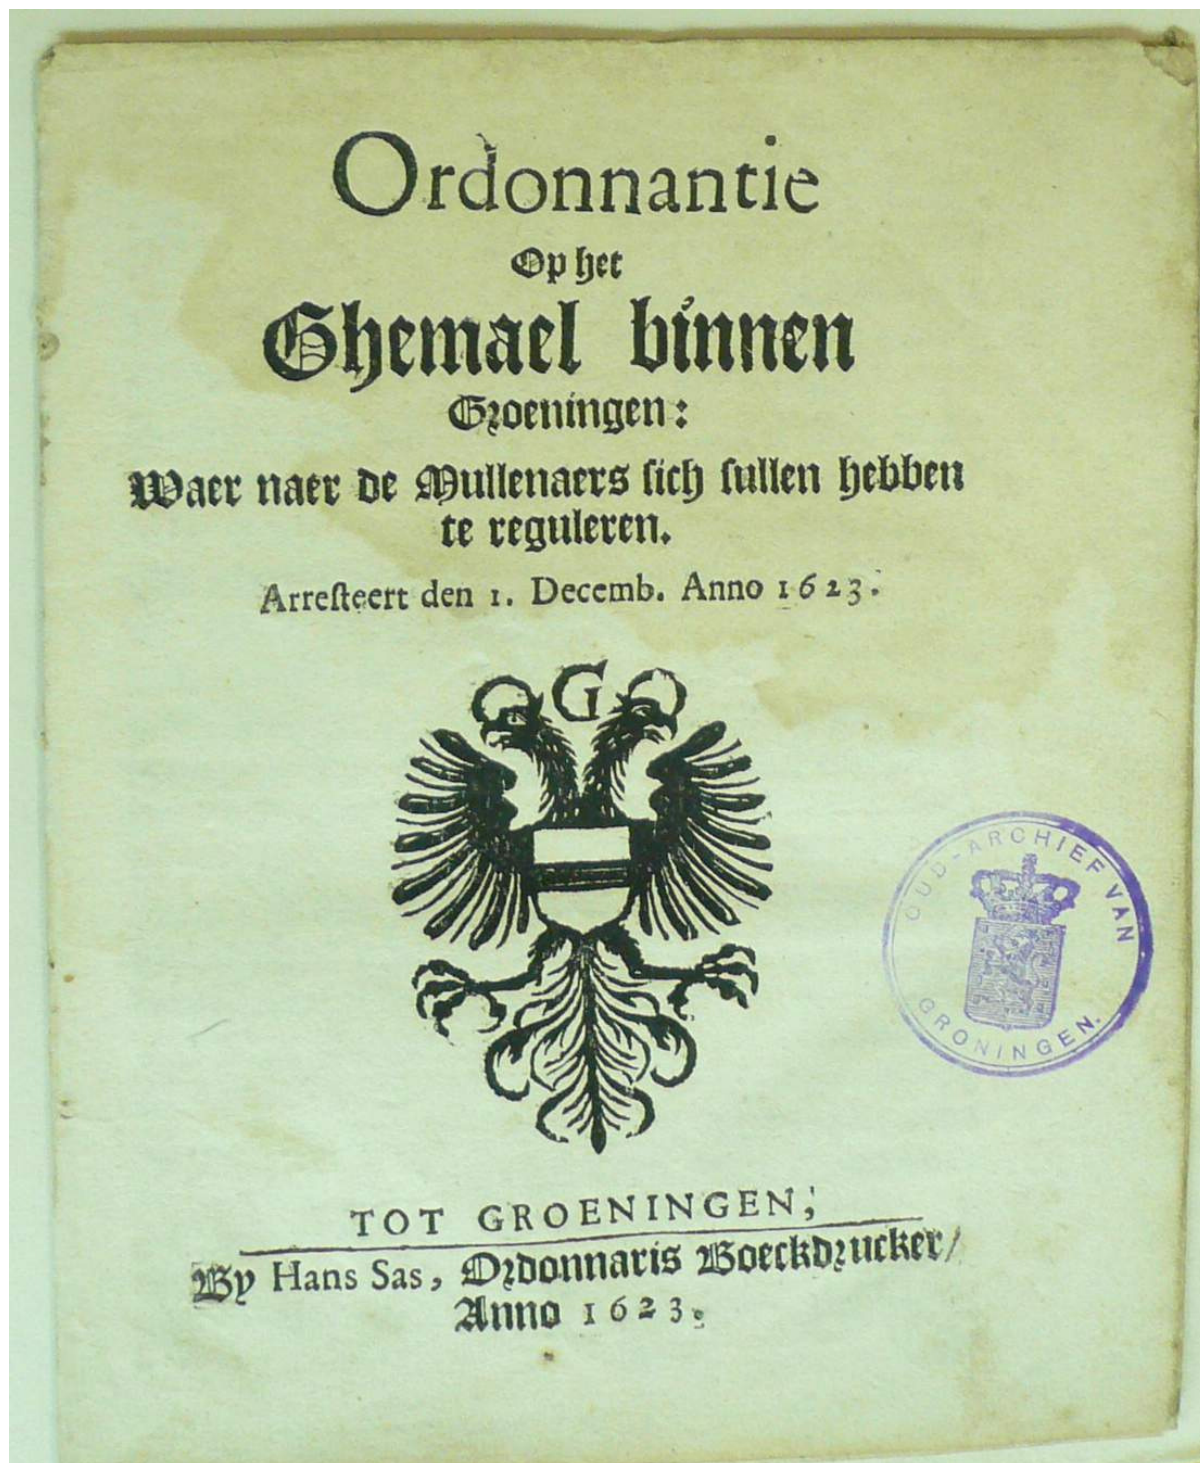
Ordonnantie
Op het
Ghemael binnen
Groeningen:
Waer naer de Mullenaers sich sullen hebben te reguleren.
Arresteert den 1. Decemb. Anno 1623.

G

OUD-ARCHIEF VAN GRONINGEN.

TOT GROENINGEN,
By Hans Sas, Ordonnaris Boeckdrucker/
Anno 1623.